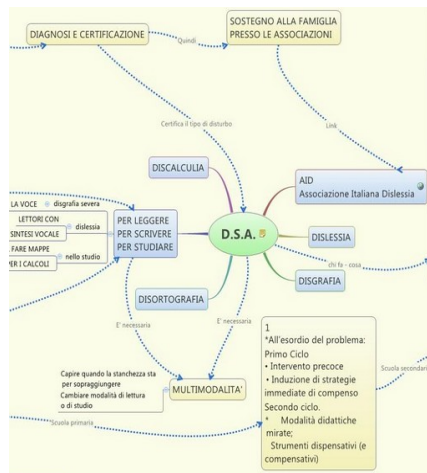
DIAGNOSI E CERTIFICAZIONE

Quindi

SOSTEGNO ALLA FAMIGLIA PRESSO LE ASSOCIAZIONI

Certifica il tipo di disturbo

Link

DISCALCULIA

AID
Associazione Italiana Dislessia

LA VOCE

disgrafia severa

LETTORI CON

dislessia

SINTESI VOCALE

FARE MAPPE

nello studio

PER I CALCOLI

PER LEGGERE
PER SCRIVERE
PER STUDIARE

D.S.A.

DISLESSIA

chi fa - cosa

DISGRAFIA

DISORTOGRAFIA

E' necessaria

E' necessaria

1
*All'esordio del problema:
Primo Ciclo
• Intervento precoce
• Induzione di strategie immediate di compenso
Secondo ciclo.
* Modalità didattiche mirate;
Strumenti dispensativi (e compensativi)

Scuola secondaria

Capire quando la stanchezza sta per sopraggiungere
Cambiare modalità di lettura o di studio

MULTIMODALITA'

Scuola primaria